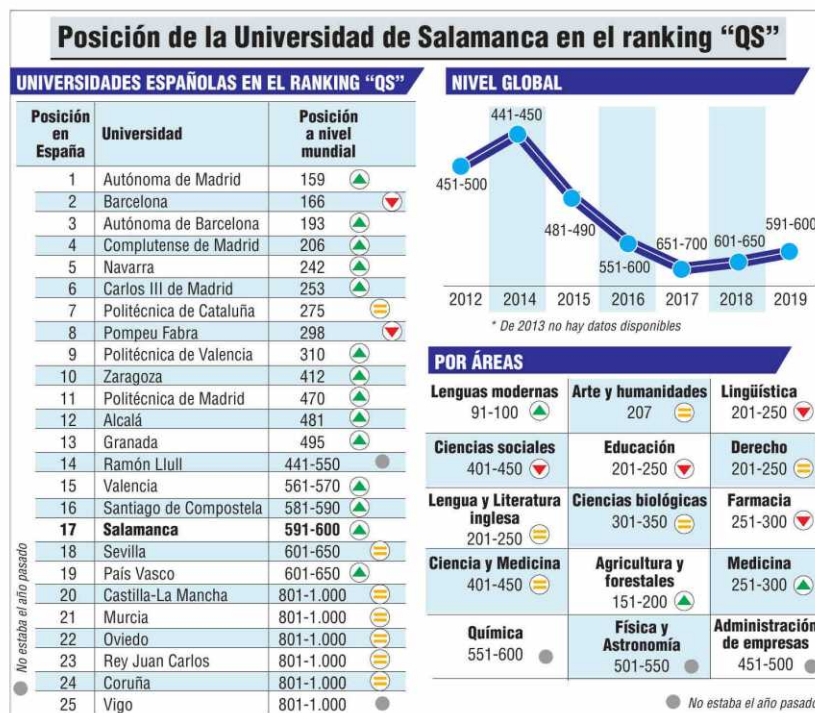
Posición de la Universidad de Salamanca en el ranking "QS"

UNIVERSIDADES ESPAÑOLAS EN EL RANKING "QS"

| Posición en España | Universidad | Posición a nivel mundial |
|---|---|---|
| 1 | Autónoma de Madrid | 159 |
| 2 | Barcelona | 166 |
| 3 | Autónoma de Barcelona | 193 |
| 4 | Complutense de Madrid | 206 |
| 5 | Navarra | 242 |
| 6 | Carlos III de Madrid | 253 |
| 7 | Politécnica de Cataluña | 275 |
| 8 | Pompeu Fabra | 298 |
| 9 | Politécnica de Valencia | 310 |
| 10 | Zaragoza | 412 |
| 11 | Politécnica de Madrid | 470 |
| 12 | Alcalá | 481 |
| 13 | Granada | 495 |
| 14 | Ramón Llull | 441-550 |
| 15 | Valencia | 561-570 |
| 16 | Santiago de Compostela | 581-590 |
| 17 | Salamanca | 591-600 |
| 18 | Sevilla | 601-650 |
| 19 | País Vasco | 601-650 |
| 20 | Castilla-La Mancha | 801-1.000 |
| 21 | Murcia | 801-1.000 |
| 22 | Oviedo | 801-1.000 |
| 23 | Rey Juan Carlos | 801-1.000 |
| 24 | Coruña | 801-1.000 |
| 25 | Vigo | 801-1.000 |

No estaba el año pasado

NIVEL GLOBAL

451-500
441-450
481-490
551-600
651-700
601-650
591-600

2012 2014 2015 2016 2017 2018 2019

* De 2013 no hay datos disponibles

POR ÁREAS

| Lenguas modernas 91-100 | Arte y humanidades 207 | Lingüística 201-250 |
|---|---|---|
| Ciencias sociales 401-450 | Educación 201-250 | Derecho 201-250 |
| Lengua y Literatura inglesa 201-250 | Ciencias biológicas 301-350 | Farmacia 251-300 |
| Ciencia y Medicina 401-450 | Agricultura y forestales 151-200 | Medicina 251-300 |
| Química 551-600 | Física y Astronomía 501-550 | Administración de empresas 451-500 |

No estaba el año pasado